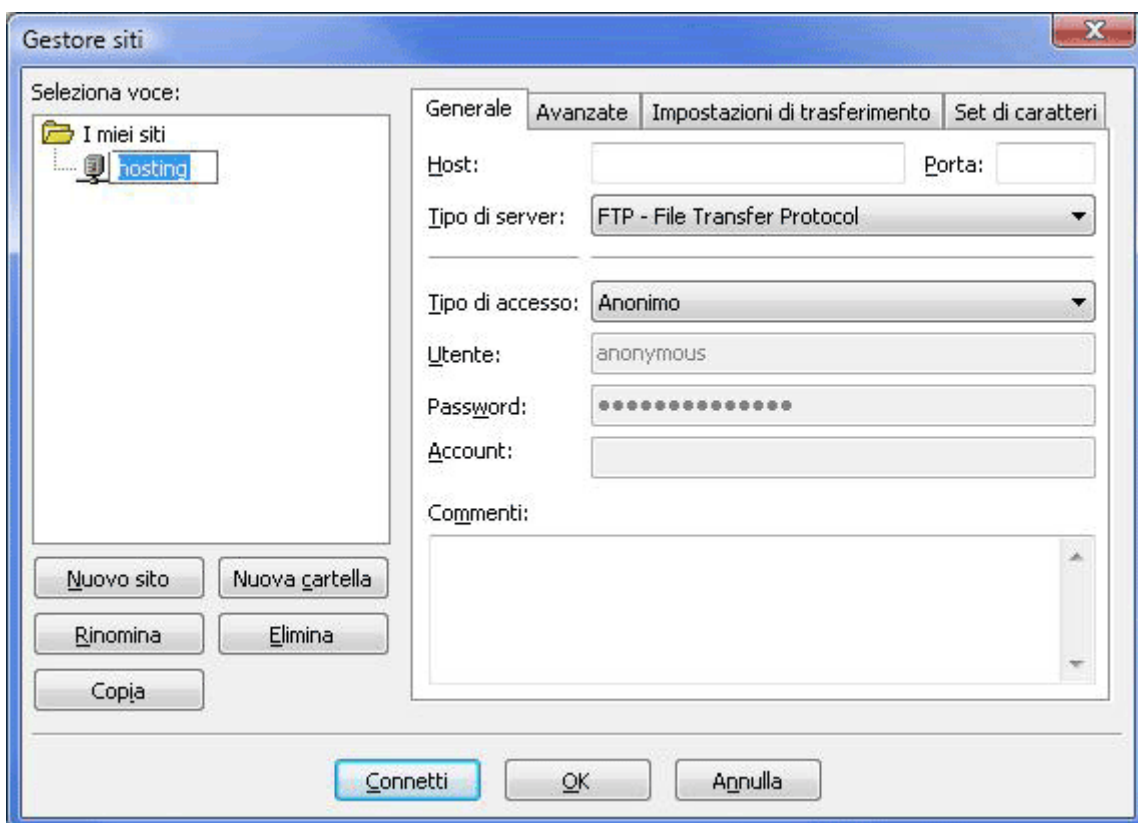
Gestore siti

Seleziona voce:

I miei siti
hosting

Nuovo sito
Nuova cartella
Rinomina
Elimina
Copia

Generale
Avanzate
Impostazioni di trasferimento
Set di caratteri

Host:
Porta:
Tipo di server: FTP - File Transfer Protocol
Tipo di accesso: Anonimo
Utente: anonymous
Password: ••••••••••••••
Account:
Commenti:

Connetti
OK
Annulla